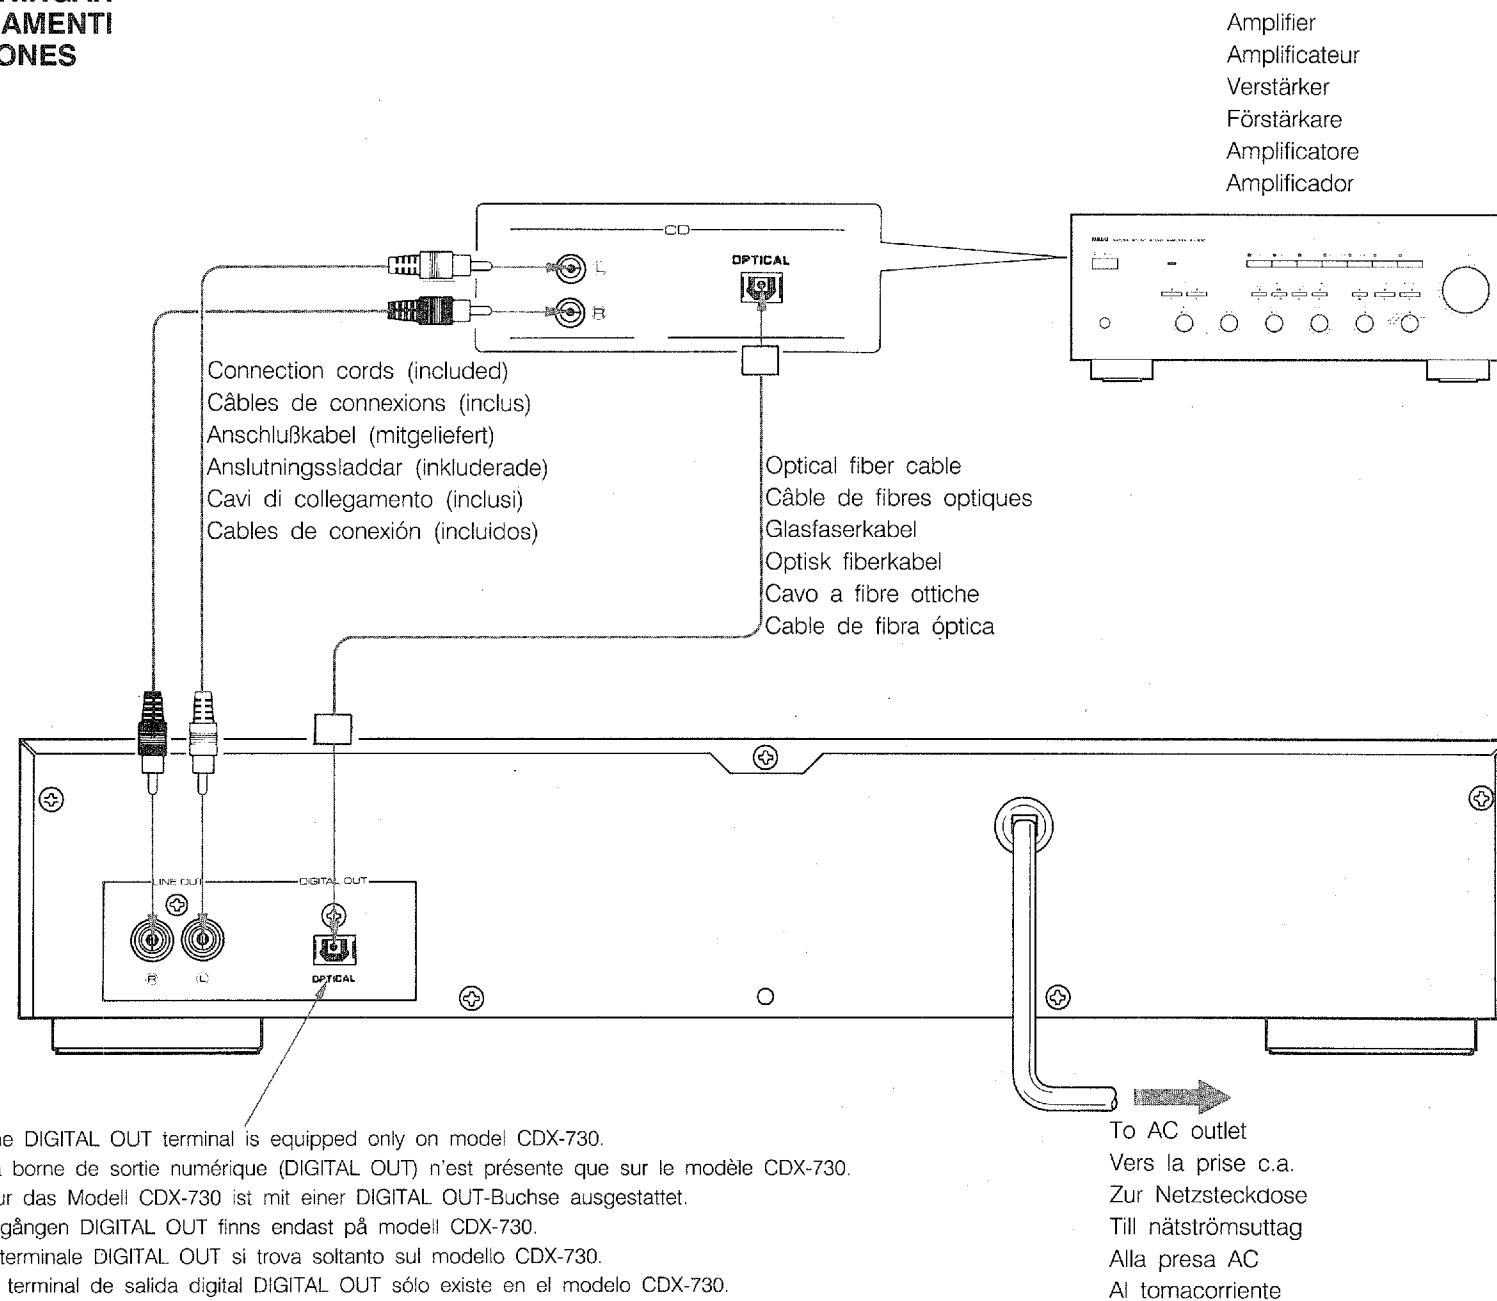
AMENTI
ONES

Amplifier
Amplificateur
Verstärker
Förstärkare
Amplificatore
Amplificador

CD
L
R
OPTICAL

Connection cords (included)
Câbles de connexions (inclus)
Anschlußkabel (mitgeliefert)
Anslutningssladdar (inkluderade)
Cavi di collegamento (inclusi)
Cables de conexión (incluidos)

Optical fiber cable
Câble de fibres optiques
Glasfaserkabel
Optisk fiberkabel
Cavo a fibre ottiche
Cable de fibra óptica

LINE OUT
DIGITAL OUT
R
L
OPTICAL

ne DIGITAL OUT terminal is equipped only on model CDX-730.
borne de sortie numérique (DIGITAL OUT) n'est présente que sur le modèle CDX-730.
ur das Modell CDX-730 ist mit einer DIGITAL OUT-Buchse ausgestattet.
gången DIGITAL OUT finns endast på modell CDX-730.
terminale DIGITAL OUT si trova soltanto sul modello CDX-730.
terminal de salida digital DIGITAL OUT sólo existe en el modelo CDX-730.

To AC outlet
Vers la prise c.a.
Zur Netzsteckdose
Till nätströmsuttag
Alla presa AC
Al tomacorriente